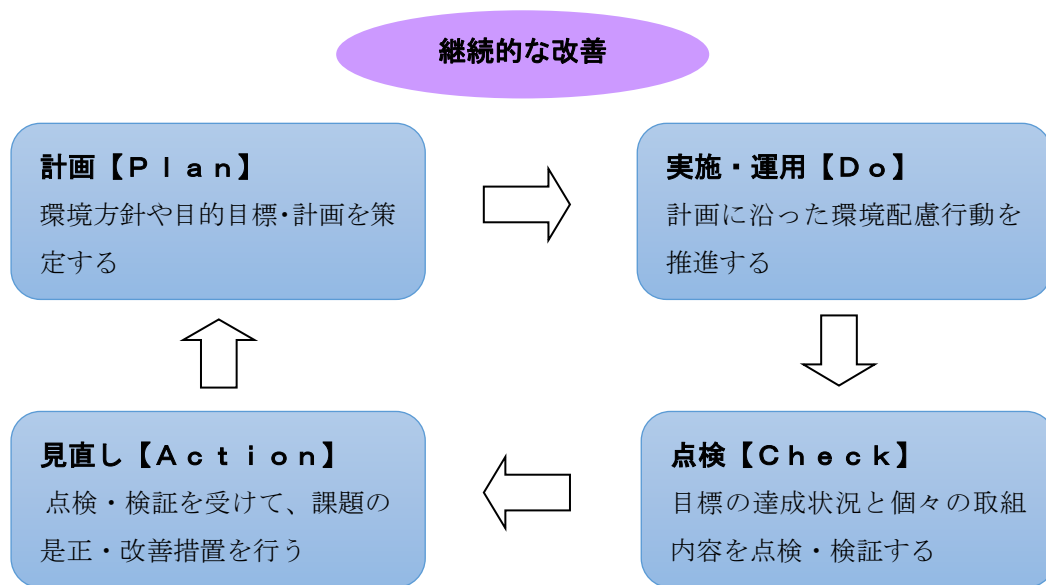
継続的な改善

計画【Ｐｌａｎ】
環境方針や目的目標･計画を策定する

実施・運用【Ｄｏ】
計画に沿った環境配慮行動を推進する

見直し【Ａｃｔｉｏｎ】
点検・検証を受けて、課題の是正・改善措置を行う

点検【Ｃｈｅｃｋ】
目標の達成状況と個々の取組内容を点検・検証する